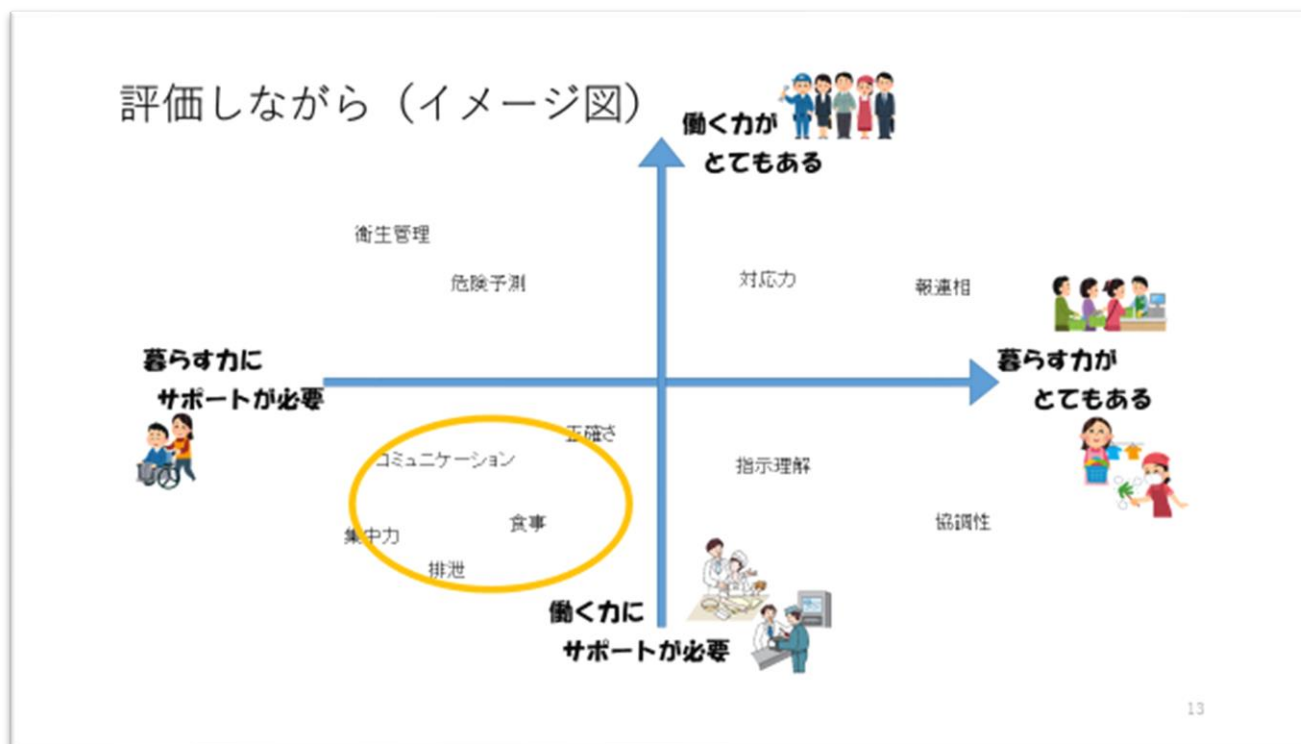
評価しながら（イメージ図）

働く力が
とてもある

衛生管理

危険予測

対応力

報連相

暮らす力に
サポートが必要

暮らす力が
とてもある

正確さ

コミュニケーション

指示理解

食事

協調性

集中力

排泄

働く力に
サポートが必要

13